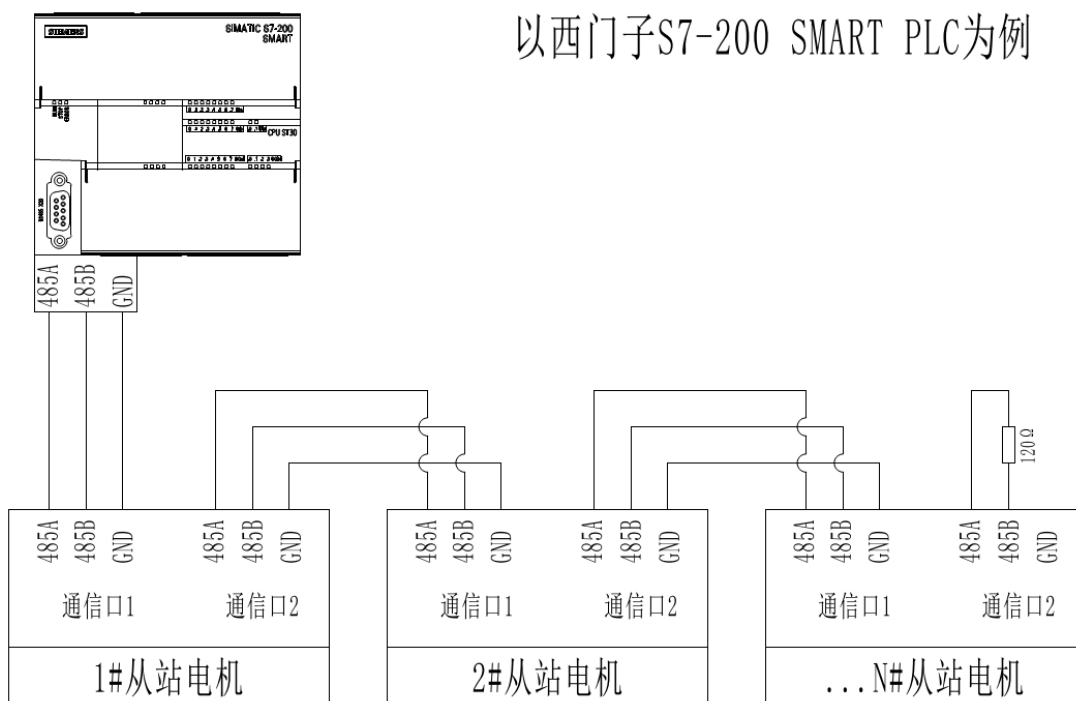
SIEMENS

SIMATIC S7-200 SMART

CPU ST30

以西门子S7-200 SMART PLC为例

485A 485B GND

120Ω

485A 485B GND 485A 485B GND

通信口1 通信口2

1#从站电机

485A 485B GND 485A 485B GND

通信口1 通信口2

2#从站电机

485A 485B GND 485A 485B GND

通信口1 通信口2

...N#从站电机